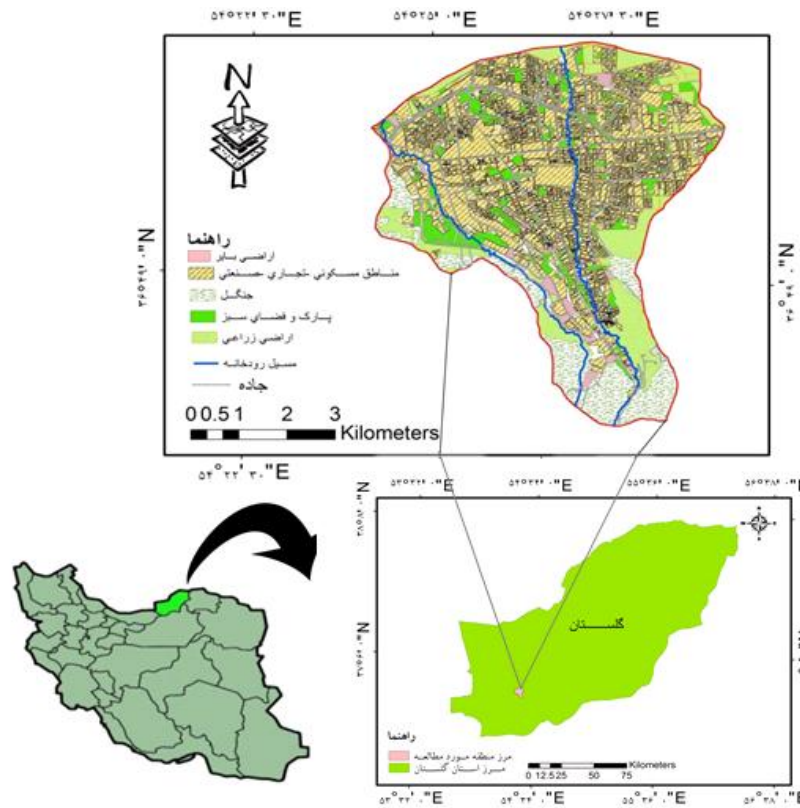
۵۴°۲۲' ۳۰"E
۵۴°۲۵' ۰"E
۵۴°۲۷' ۳۰"E

N
راهنما
اراضي باير
مناطق مسكوني-تجاري-صنعتي
جنگل
پارك و فضاي سبز
اراضي زراعي
مسيل رودخانه
جاده
0 0.5 1 2 3
Kilometers

۳۶°۵۲' ۳۰"N
۳۶°۵۰' ۰"N

۵۴°۲۲' ۳۰"E
۵۳°۲۴' ۰"E
۵۴°۲۴' ۰"E
۵۵°۳۶' ۰"E
۵۶°۴۸' ۰"E
۳۷°۵۱' ۰"N
۳۶°۵۴' ۰"N
گلستان
راهنما
مرز منطقه مورد مطالعه
مرز استان گلستان
0 12.525 50 75
Kilometers
۵۳°۲۲' ۰"E
۵۴°۲۴' ۰"E
۵۵°۳۶' ۰"E
۵۶°۳۸' ۰"E